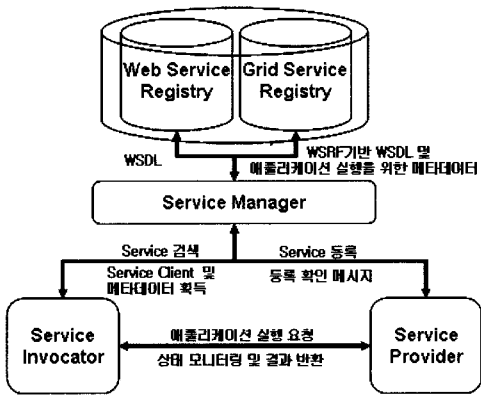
Web Service Registry

Grid Service Registry

WSDL

WSRF기반 WSDL 및 애플리케이션 실행을 위한 메타데이터

Service Manager

Service 검색

Service Client 및 메타데이터 획득

Service 등록

등록 확인 메시지

Service Invocator

애플리케이션 실행 요청

상태 모니터링 및 결과 반환

Service Provider